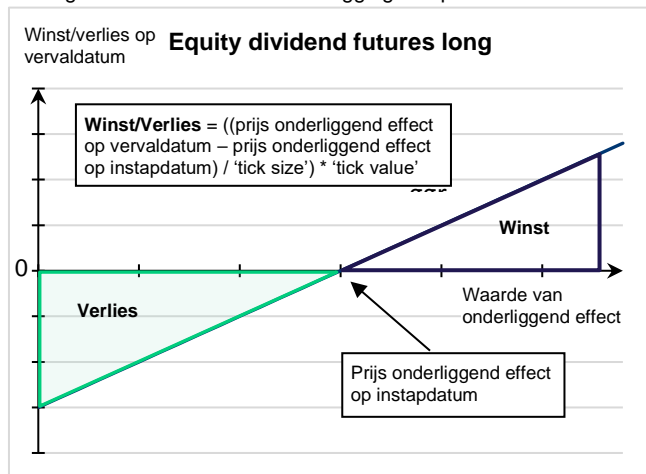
Winst/verlies op vervaldatum

Equity dividend futures long

Winst/Verlies = ((prijs onderliggend effect op vervaldatum – prijs onderliggend effect op instapdatum) / 'tick size') * 'tick value'

Winst

0

Verlies

Waarde van onderliggend effect

Prijs onderliggend effect op instapdatum